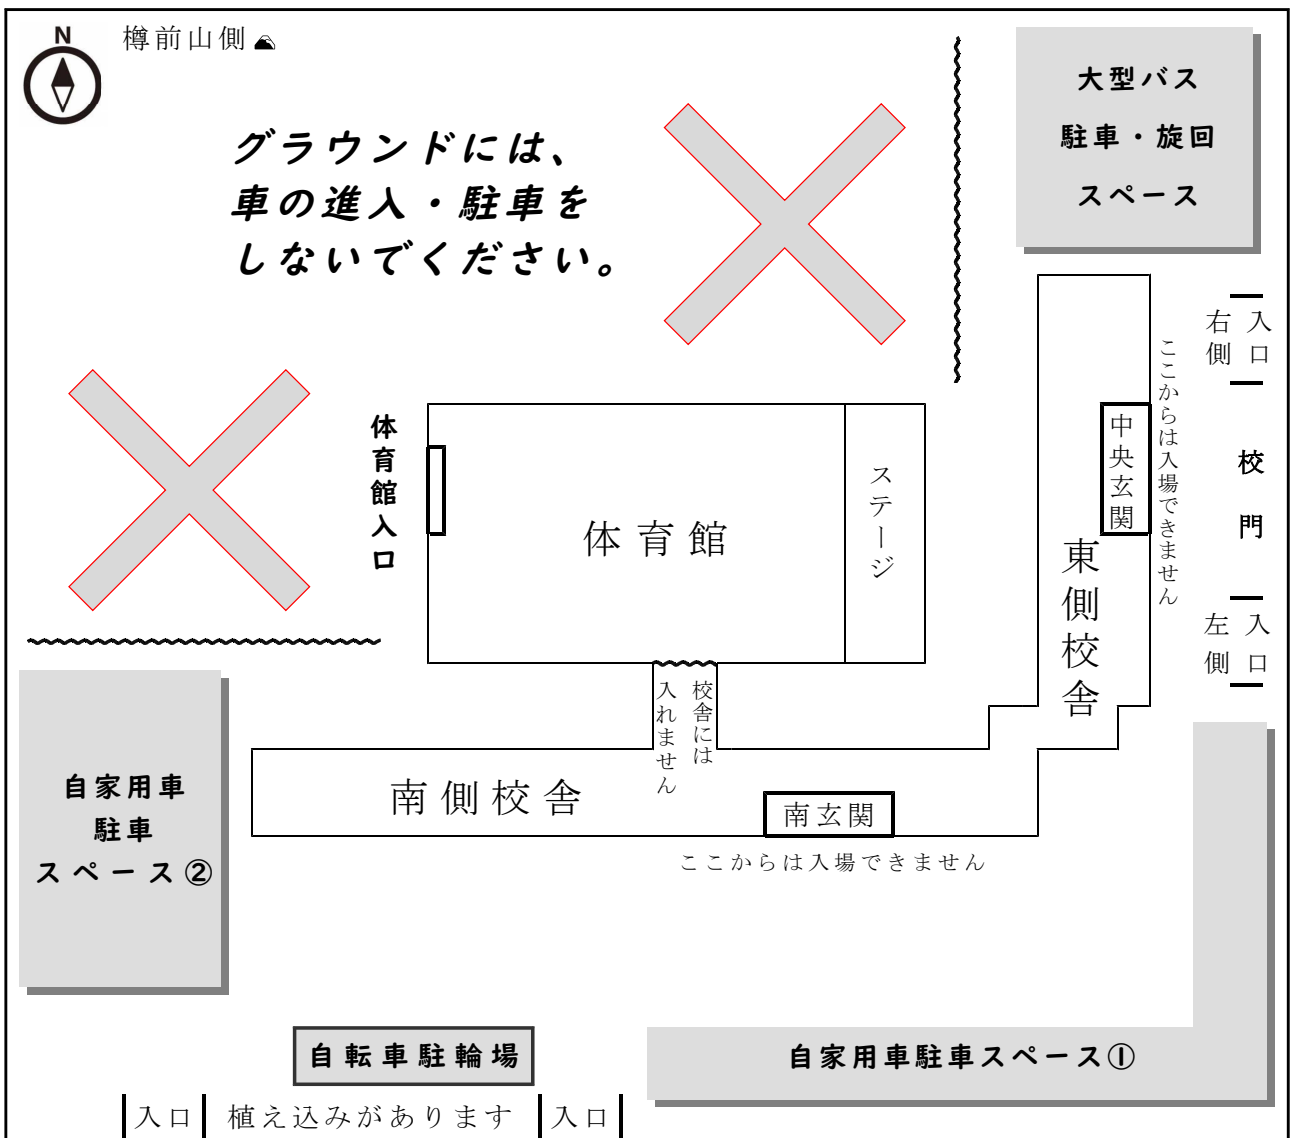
N
樽前山側

グラウンドには、
車の進入・駐車を
しないでください。

大型バス
駐車・旋回
スペース

入口
右側

校門

入口
左側

ここからは入場できません

中央玄関

東側校舎

体育館入口

体育館

ステージ

校舎には入れません

自家用車
駐車
スペース②

南側校舎

南玄関

ここからは入場できません

自転車駐輪場

自家用車駐車スペース①

入口　植え込みがあります　入口